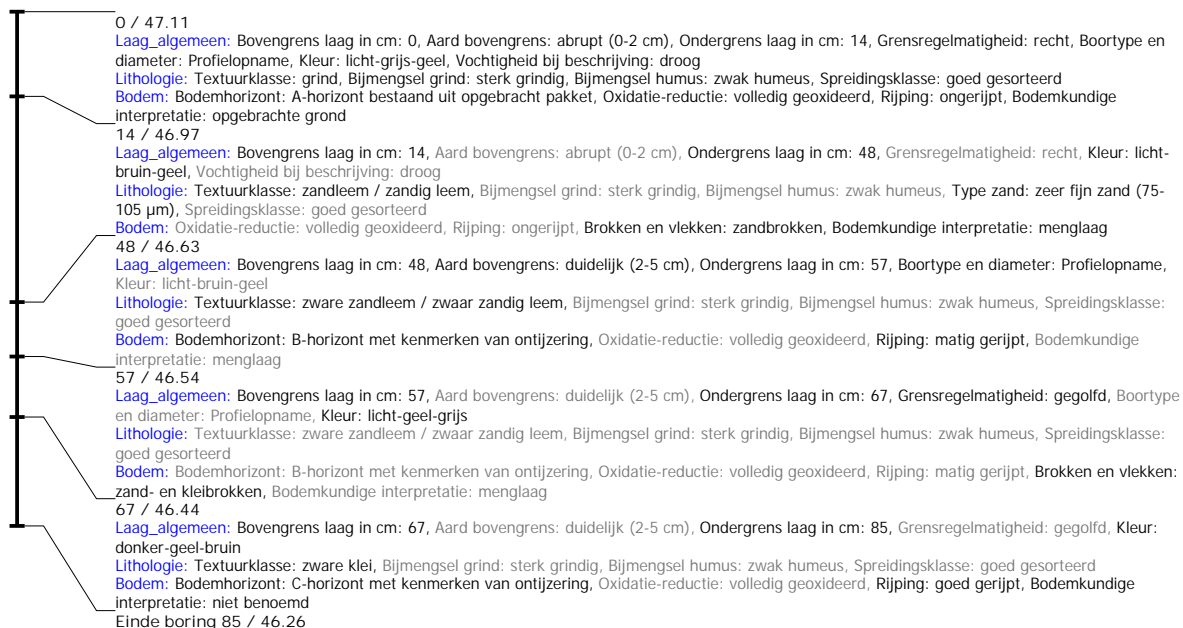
0 / 47.11
Laag_algemeen: Bovengrens laag in cm: 0, Aard bovengrens: abrupt (0-2 cm), Ondergrens laag in cm: 14, Grensregelmatigheid: recht, Boortype en diameter: Profielopname, Kleur: licht-grijs-geel, Vochtigheid bij beschrijving: droog
Lithologie: Textuurklasse: grind, Bijmengsel grind: sterk grindig, Bijmengsel humus: zwak humeus, Spreidingsklasse: goed gesorteerd
Bodem: Bodemhorizont: A-horizont bestaand uit opgebracht pakket, Oxidatie-reductie: volledig geoxideerd, Rijping: ongerijpt, Bodemkundige interpretatie: opgebrachte grond
14 / 46.97
Laag_algemeen: Bovengrens laag in cm: 14, Aard bovengrens: abrupt (0-2 cm), Ondergrens laag in cm: 48, Grensregelmatigheid: recht, Kleur: licht-bruin-geel, Vochtigheid bij beschrijving: droog
Lithologie: Textuurklasse: zandleem / zandig leem, Bijmengsel grind: sterk grindig, Bijmengsel humus: zwak humeus, Type zand: zeer fijn zand (75-105 µm), Spreidingsklasse: goed gesorteerd
Bodem: Oxidatie-reductie: volledig geoxideerd, Rijping: ongerijpt, Brokken en vlekken: zandbrokken, Bodemkundige interpretatie: menglaag
48 / 46.63
Laag_algemeen: Bovengrens laag in cm: 48, Aard bovengrens: duidelijk (2-5 cm), Ondergrens laag in cm: 57, Boortype en diameter: Profielopname, Kleur: licht-bruin-geel
Lithologie: Textuurklasse: zware zandleem / zwaar zandig leem, Bijmengsel grind: sterk grindig, Bijmengsel humus: zwak humeus, Spreidingsklasse: goed gesorteerd
Bodem: Bodemhorizont: B-horizont met kenmerken van ontijzering, Oxidatie-reductie: volledig geoxideerd, Rijping: matig gerijpt, Bodemkundige interpretatie: menglaag
57 / 46.54
Laag_algemeen: Bovengrens laag in cm: 57, Aard bovengrens: duidelijk (2-5 cm), Ondergrens laag in cm: 67, Grensregelmatigheid: gegolfd, Boortype en diameter: Profielopname, Kleur: licht-geel-grijs
Lithologie: Textuurklasse: zware zandleem / zwaar zandig leem, Bijmengsel grind: sterk grindig, Bijmengsel humus: zwak humeus, Spreidingsklasse: goed gesorteerd
Bodem: Bodemhorizont: B-horizont met kenmerken van ontijzering, Oxidatie-reductie: volledig geoxideerd, Rijping: matig gerijpt, Brokken en vlekken: zand- en kleibrokken, Bodemkundige interpretatie: menglaag
67 / 46.44
Laag_algemeen: Bovengrens laag in cm: 67, Aard bovengrens: duidelijk (2-5 cm), Ondergrens laag in cm: 85, Grensregelmatigheid: gegolfd, Kleur: donker-geel-bruin
Lithologie: Textuurklasse: zware klei, Bijmengsel grind: sterk grindig, Bijmengsel humus: zwak humeus, Spreidingsklasse: goed gesorteerd
Bodem: Bodemhorizont: C-horizont met kenmerken van ontijzering, Oxidatie-reductie: volledig geoxideerd, Rijping: goed gerijpt, Bodemkundige interpretatie: niet benoemd
Einde boring 85 / 46.26